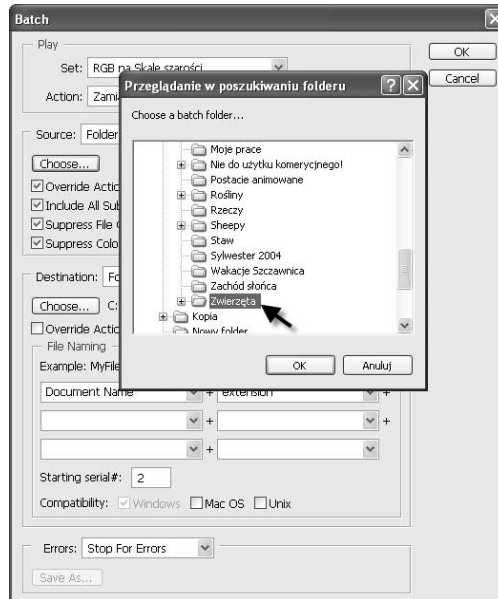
Batch

Play

Set: RGB na Skale szarości

Action: Zami

OK

Cancel

Source: Folder

Choose...

Override Actio

Include All Sub

Suppress File O

Suppress Colo

Destination: Fo

Choose... C:

Override Actio

File Naming

Example: MyFile

Document Name + extension +

+ +

+

Starting serial#: 2

Compatibility: Windows Mac OS Unix

Errors: Stop For Errors

Save As...

Przeglądanie w poszukiwaniu folderu

Choose a batch folder...

Moje prace

Nie do użytku komercyjnego!

Postacie animowane

Rośliny

Rzeczy

Sheepy

Staw

Sylwester 2004

Wakacje Szczawnica

Zachód słońca

Zwierzęta

Kopia

Nowy folder

OK

Anuluj